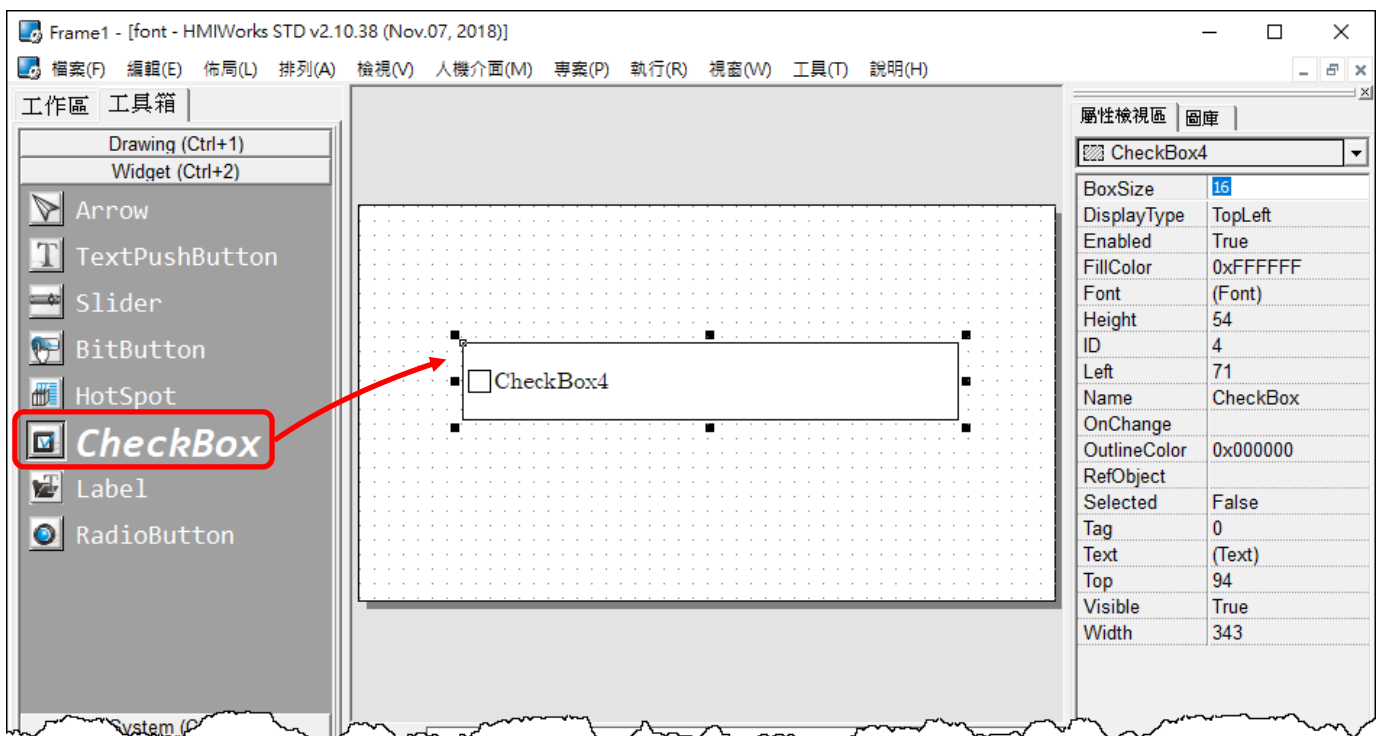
Frame1 - [font - HMIWorks STD v2.10.38 (Nov.07, 2018)]

檔案(F) 編輯(E) 佈局(L) 排列(A) 檢視(V) 人機介面(M) 專案(P) 執行(R) 視窗(W) 工具(T) 說明(H)

工作區 工具箱

Drawing (Ctrl+1)
Widget (Ctrl+2)

Arrow
TextPushButton
Slider
BitButton
HotSpot
CheckBox
Label
RadioButton

System (C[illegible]

CheckBox4

屬性檢視區 圖庫

CheckBox4

| BoxSize | 16 |
|---|---|
| DisplayType | TopLeft |
| Enabled | True |
| FillColor | 0xFFFFFF |
| Font | (Font) |
| Height | 54 |
| ID | 4 |
| Left | 71 |
| Name | CheckBox |
| OnChange | |
| OutlineColor | 0x000000 |
| RefObject | |
| Selected | False |
| Tag | 0 |
| Text | (Text) |
| Top | 94 |
| Visible | True |
| Width | 343 |